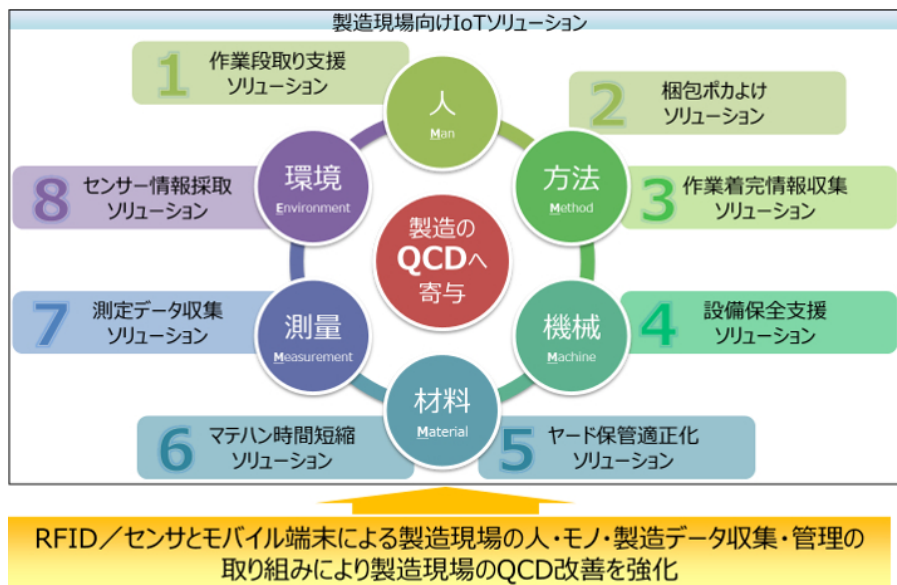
製造現場向けIoTソリューション

1 作業段取り支援ソリューション

人 Man

2 梱包ポカよけソリューション

環境 Environment

方法 Method

8 センサー情報採取ソリューション

製造のQCDへ寄与

3 作業着完情報収集ソリューション

7 測定データ収集ソリューション

測量 Measurement

機械 Machine

4 設備保全支援ソリューション

材料 Material

6 マテハン時間短縮ソリューション

5 ヤード保管適正化ソリューション

RFID／センサとモバイル端末による製造現場の人・モノ・製造データ収集・管理の取り組みにより製造現場のQCD改善を強化